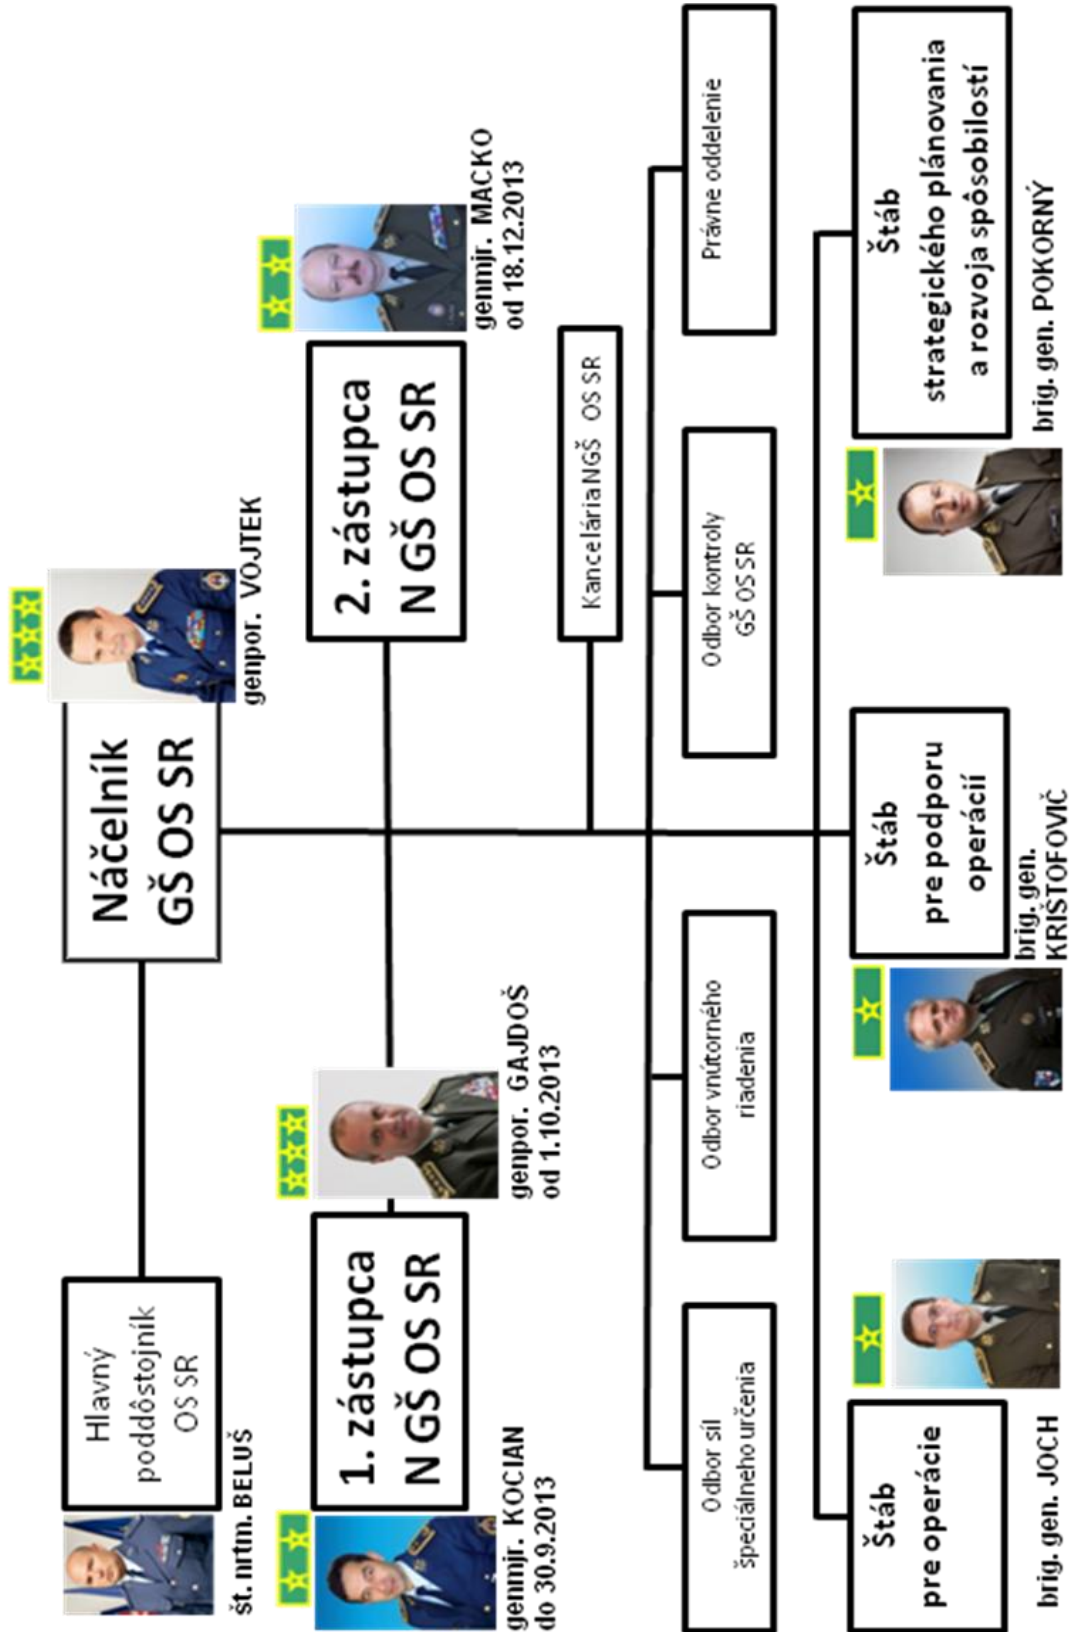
Náčelník GŠ OS SR

genpor. VOJTEK

2. zástupca N GŠ OS SR

genmjr. MACKO od 18.12.2013

1. zástupca N GŠ OS SR

genpor. GAJDOŠ od 1.10.2013

genmjr. KOCIAN do 30.9.2013

Hlavný poddôstojník OS SR

št. nrtm. BELUŠ

Kancelária NGŠ OS SR

Právne oddelenie

Odbor kontroly GŠ OS SR

Odbor vnútorného riadenia

Odbor síl špeciálneho určenia

Štáb strategického plánovania a rozvoja spôsobilostí

brig. gen. POKORNÝ

Štáb pre podporu operácií

brig. gen. KRIŠTOFOVIČ

Štáb pre operácie

brig. gen. JOCH